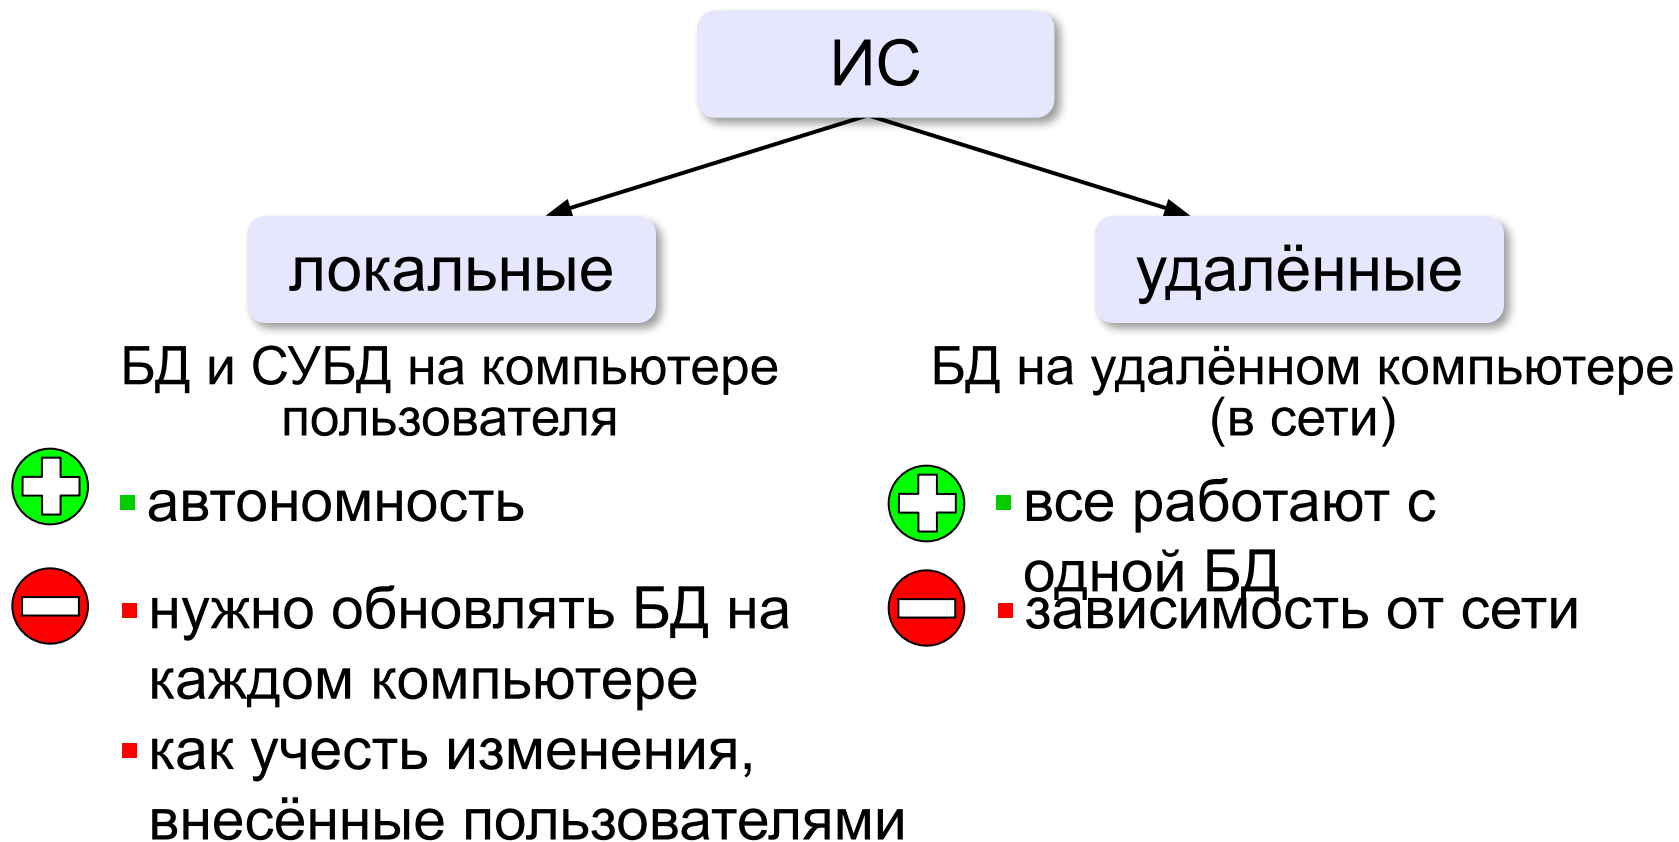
ИС

локальные

удалённые

БД и СУБД на компьютере пользователя

- автономность
- нужно обновлять БД на каждом компьютере
- как учесть изменения, внесённые пользователями

БД на удалённом компьютере (в сети)

- все работают с одной БД
- зависимость от сети